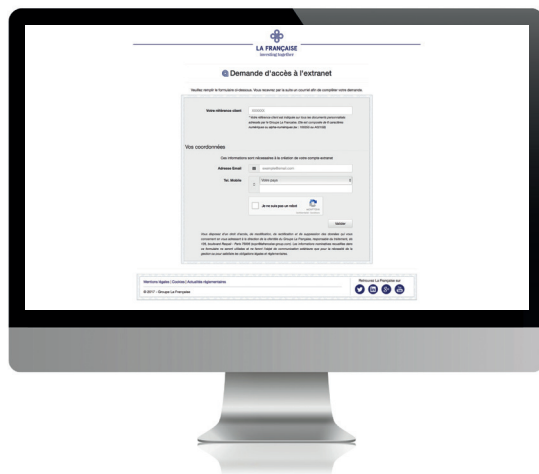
LA FRANÇAISE
Investing together

Demande d'accès à l'extranet

Veuillez remplir le formulaire ci-dessous. Vous recevrez par la suite un courriel afin de compléter votre demande.

Votre référence client

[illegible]

Vos coordonnées

Ces informations sont nécessaires à la création de votre compte extranet

Adresse Email

Tel. Mobile

Je ne suis pas un robot

Valider

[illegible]

Mentions légales | Cookies | Actualités réglementaires

Retrouvez La Française sur

© 2017 - Groupe La Française